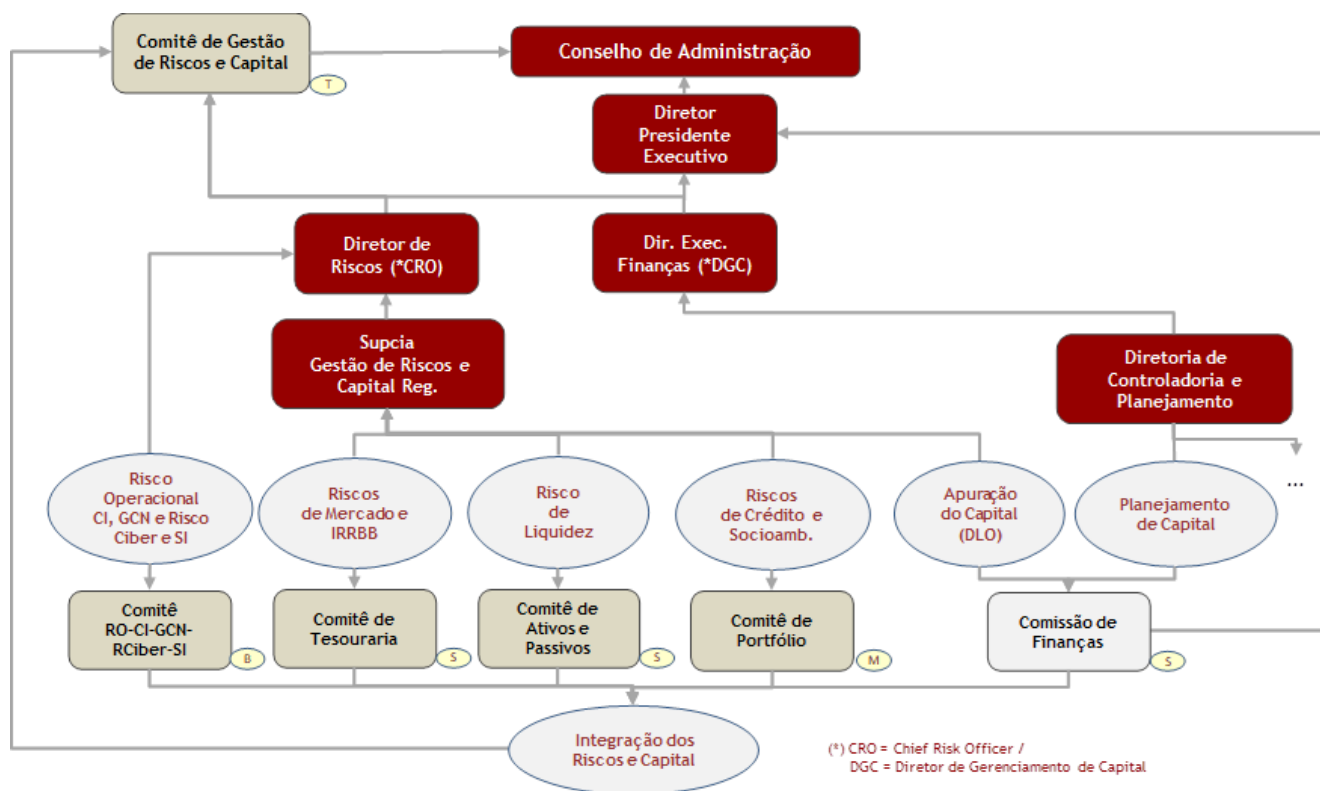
Comitê de Gestão de Riscos e Capital

T

Conselho de Administração

Diretor Presidente Executivo

Diretor de Riscos (*CRO)

Dir. Exec. Finanças (*DGC)

Supcia Gestão de Riscos e Capital Reg.

Diretoria de Controladoria e Planejamento

Risco Operacional CI, GCN e Risco Ciber e SI

Riscos de Mercado e IRRBB

Risco de Liquidez

Riscos de Crédito e Socioamb.

Apuração do Capital (DLO)

Planejamento de Capital

...

Comitê RO-CI-GCN-RCiber-SI

B

Comitê de Tesouraria

S

Comitê de Ativos e Passivos

S

Comitê de Portfólio

M

Comissão de Finanças

S

Integração dos Riscos e Capital

(*) CRO = Chief Risk Officer / DGC = Diretor de Gerenciamento de Capital